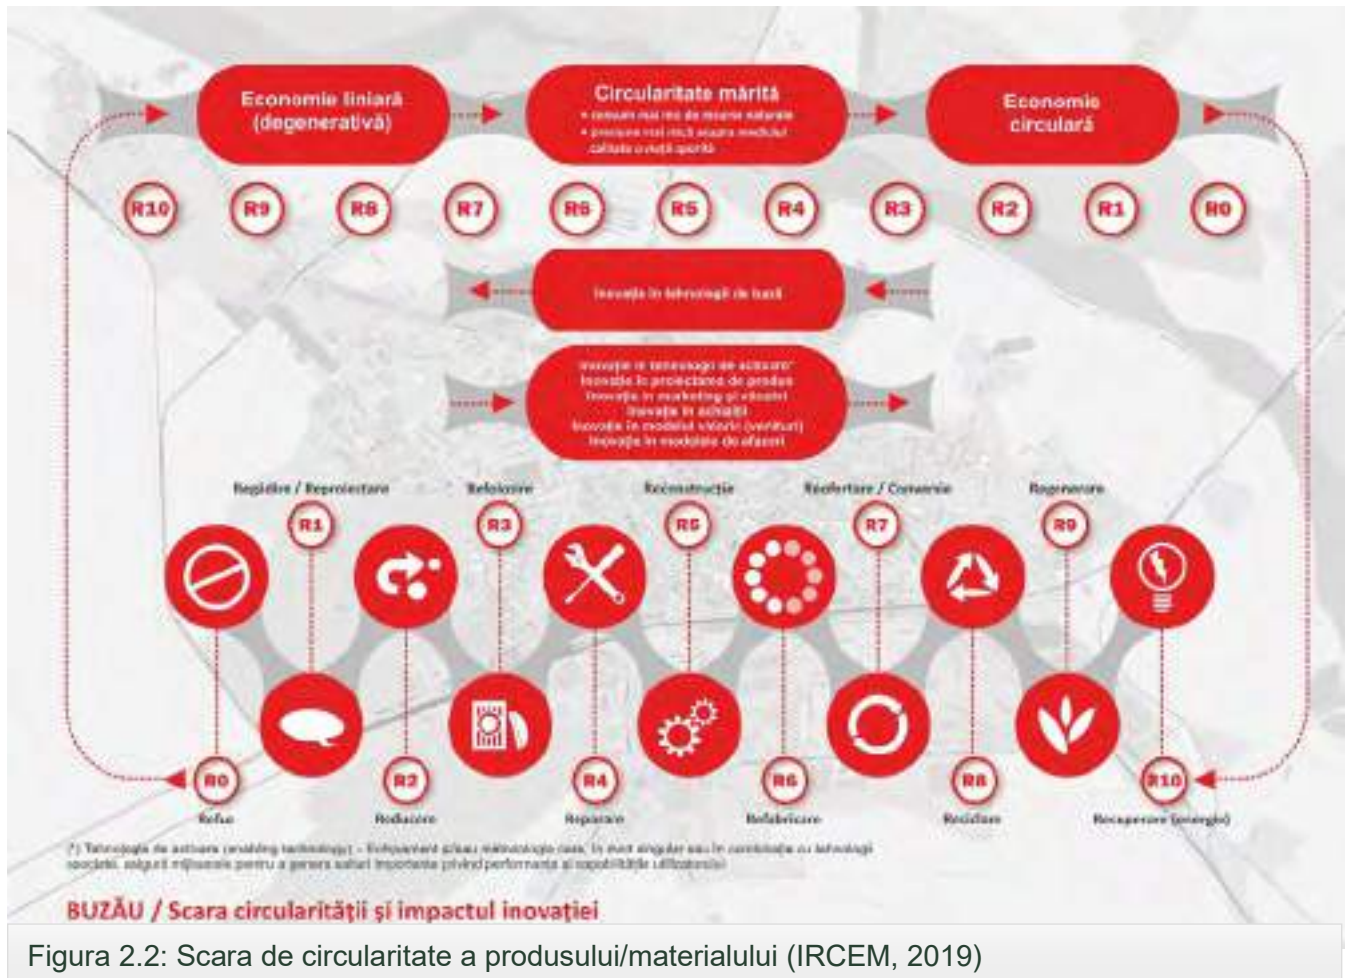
Economie liniară (degenerativă)

Circularitate mărită
• consum mai mic de resurse naturale
• presiune mai mică asupra mediului
calitate a vieții sporită

Economie circulară

R10 R9 R8 R7 R6 R5 R4 R3 R2 R1 R0

Inovație în tehnologii de bază

Inovație în tehnologii de activare*
Inovație în proiectarea de produs
Inovație în marketing și vânzări
Inovație în achiziții
Inovație în modelul vânzării (venituri)
Inovație în modelele de afaceri

Regîndire / Reproiectare
R1
Refolosire
R3
Reconstrucție
R5
Reofertare / Conversie
R7
Regenerare
R9

R0
Refuz
R2
Reducere
R4
Reparare
R6
Refabricare
R8
Reciclare
R10
Recuperare (energie)

(*) Tehnologia de activare (enabling technology) – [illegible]

BUZĂU / Scara circularității și impactul inovației

Figura 2.2: Scara de circularitate a produsului/materialului (IRCEM, 2019)